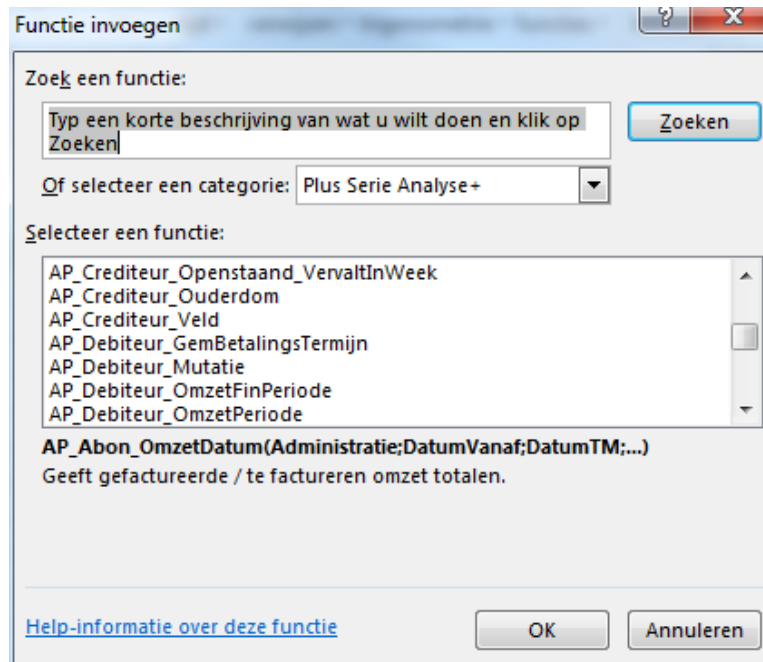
Functie invoegen

?

X

Zoek een functie:

Typ een korte beschrijving van wat u wilt doen en klik op Zoeken

Zoeken

Of selecteer een categorie: Plus Serie Analyse+

Selecteer een functie:

AP_Crediteur_Openstaand_VervaltInWeek
AP_Crediteur_Ouderdom
AP_Crediteur_Veld
AP_Debiteur_GemBetalingsTermijn
AP_Debiteur_Mutatie
AP_Debiteur_OmzetFinPeriode
AP_Debiteur_OmzetPeriode

AP_Abon_OmzetDatum(Administratie;DatumVanaf;DatumTM;...)
Geeft gefactureerde / te factureren omzet totalen.

Help-informatie over deze functie

OK

Annuleren